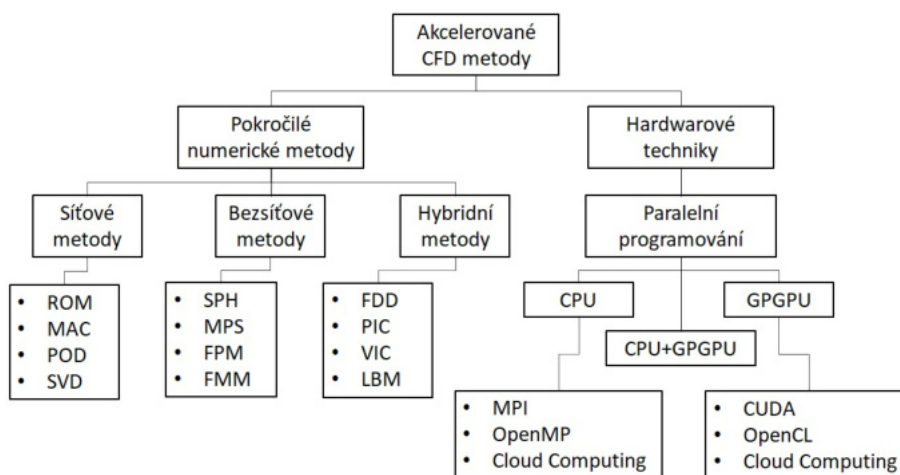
Akcelerované CFD metody

Pokročilé numerické metody

Hardwarové techniky

Síťové metody

Bezsíťové metody

Hybridní metody

Paralelní programování

- ROM
- MAC
- POD
- SVD

- SPH
- MPS
- FPM
- FMM

- FDD
- PIC
- VIC
- LBM

CPU

GPGPU

CPU+GPGPU

- MPI
- OpenMP
- Cloud Computing

- CUDA
- OpenCL
- Cloud Computing